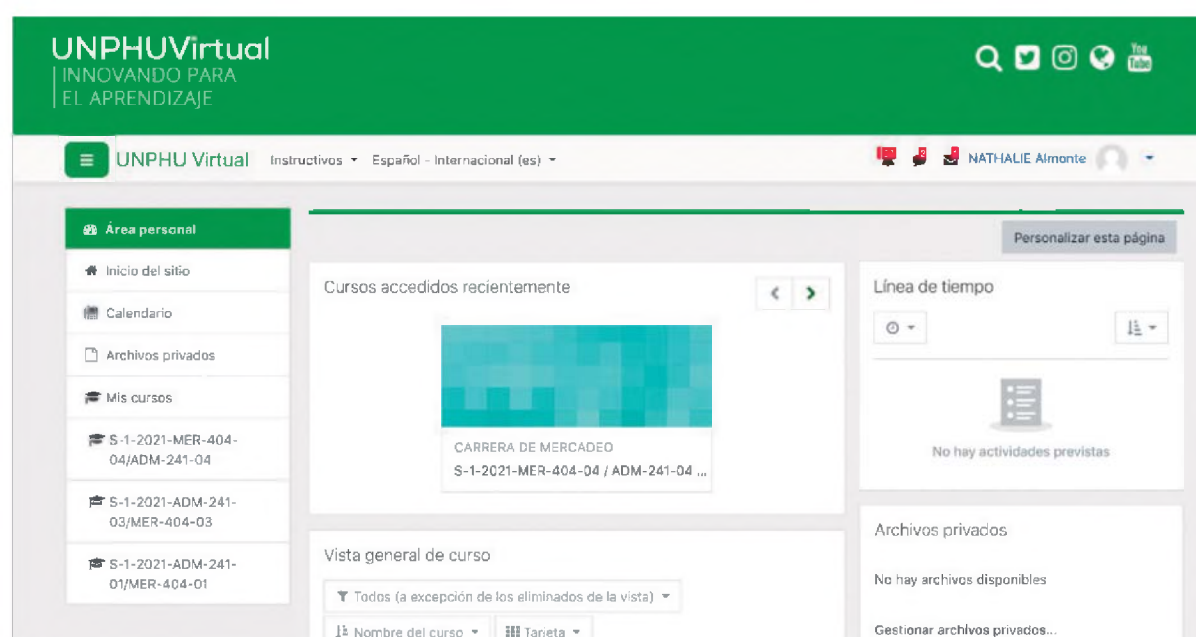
UNPHUVirtual
INNOVANDO PARA
EL APRENDIZAJE

You Tube

UNPHU Virtual Instructivos ▾ Español - Internacional (es) ▾

NATHALIE Almonte

Área personal

Inicio del sitio

Calendario

Archivos privados

Mis cursos

S-1-2021-MER-404-04/ADM-241-04

S-1-2021-ADM-241-03/MER-404-03

S-1-2021-ADM-241-01/MER-404-01

Personalizar esta página

Cursos accedidos recientemente

CARRERA DE MERCADEO
S-1-2021-MER-404-04 / ADM-241-04 ...

Vista general de curso

Todos (a excepción de los eliminados de la vista) ▾

Nombre del curso ▾ Tarjeta ▾

Línea de tiempo

No hay actividades previstas

Archivos privados

No hay archivos disponibles

Gestionar archivos privados...